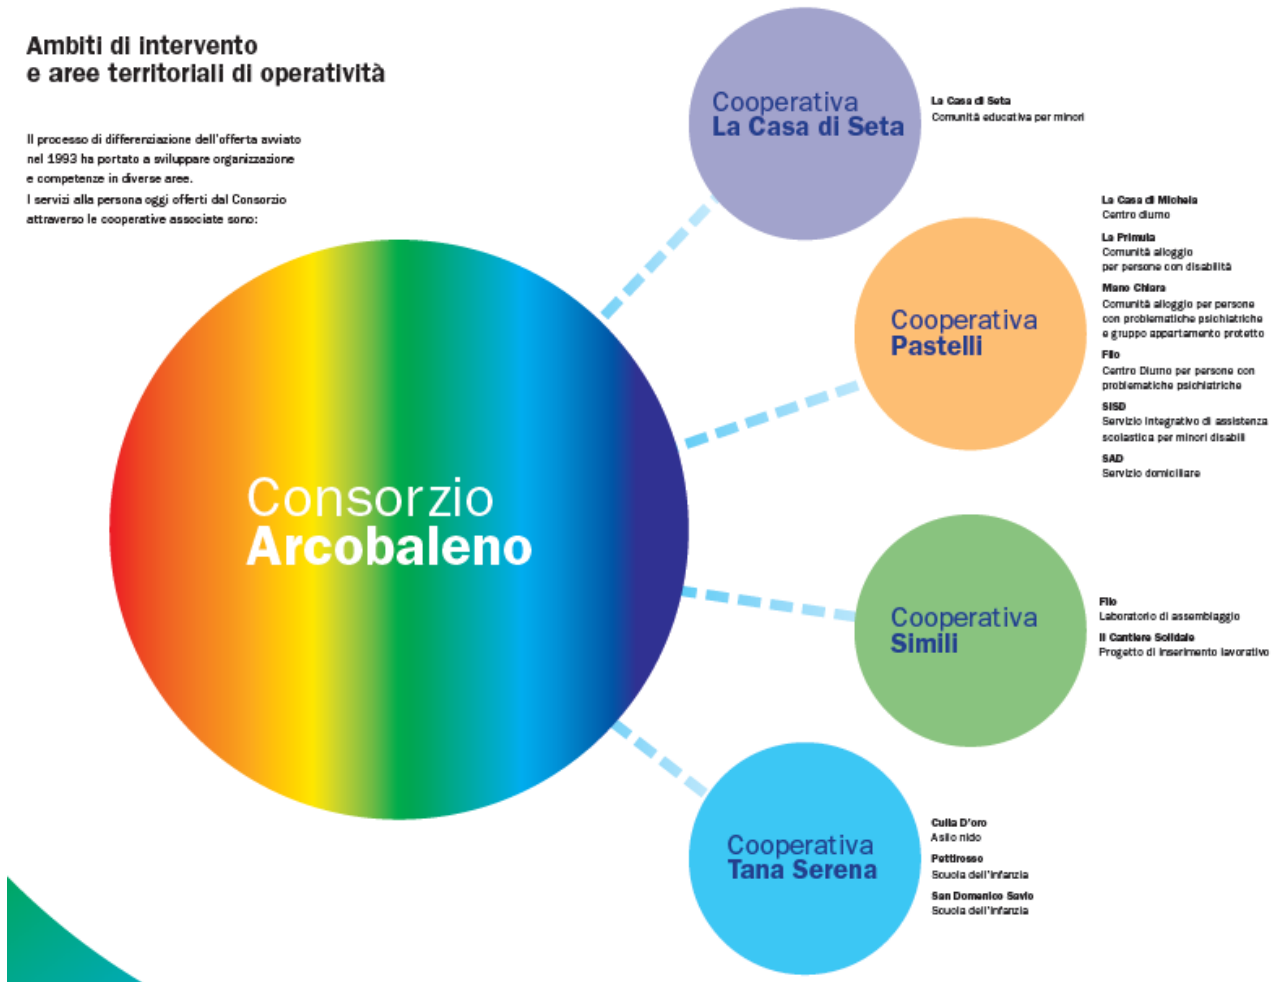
Ambiti di intervento
e aree territoriali di operatività

Il processo di differenziazione dell'offerta avviato nel 1993 ha portato a sviluppare organizzazione e competenze in diverse aree.
I servizi alla persona oggi offerti dal Consorzio attraverso le cooperative associate sono:

Consorzio
Arcobaleno

Cooperativa
La Casa di Seta

La Casa di Seta
Comunità educativa per minori

Cooperativa
Pastelli

La Casa di Michela
Centro diurno

La Primula
Comunità alloggio per persone con disabilità

Mano Chiara
Comunità alloggio per persone con problematiche psichiatriche e gruppo appartamento protetto

Filo
Centro Diurno per persone con problematiche psichiatriche

SISD
Servizio integrativo di assistenza scolastica per minori disabili

SAD
Servizio domiciliare

Cooperativa
Simili

Filo
Laboratorio di assemblaggio

Il Cantiere Solidale
Progetto di inserimento lavorativo

Cooperativa
Tana Serena

Culla D'oro
Asilo nido

Pettirosso
Scuola dell'infanzia

San Domenico Savio
Scuola dell'infanzia